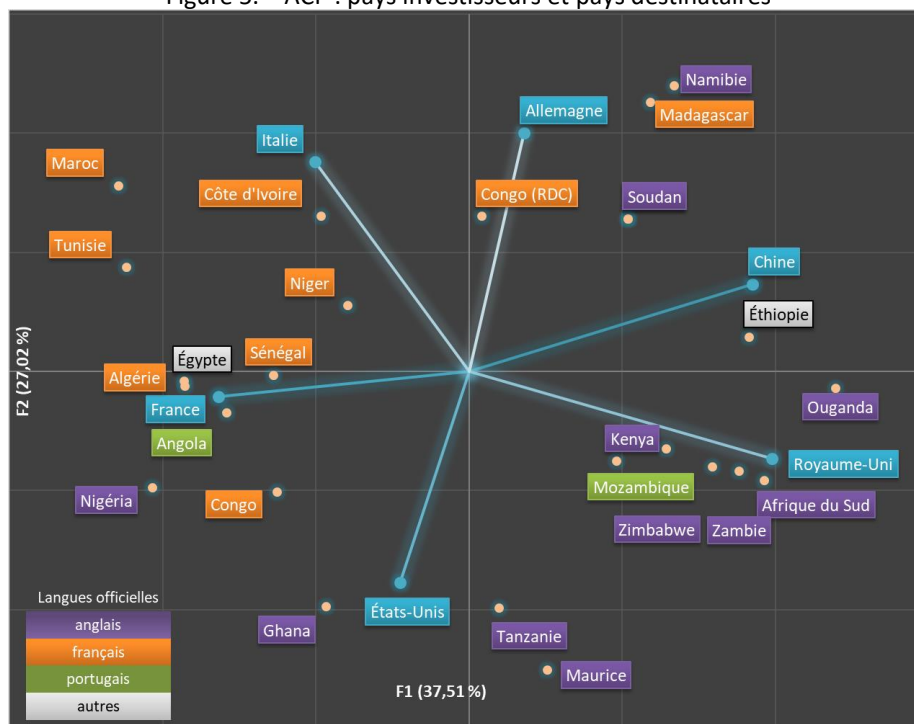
Figure 5. – ACP : pays investisseurs et pays destinataires

Namibie
Madagascar
Allemagne
Italie
Maroc
Côte d'Ivoire
Congo (RDC)
Soudan
Tunisie
Chine
Niger
Éthiopie
F2 (27,02 %)
Égypte
Sénégal
Algérie
France
Ouganda
Angola
Kenya
Royaume-Uni
Mozambique
Nigéria
Congo
Afrique du Sud
Zimbabwe
Zambie
Langues officielles
anglais
français
portugais
autres
États-Unis
Ghana
Tanzanie
Maurice
F1 (37,51 %)